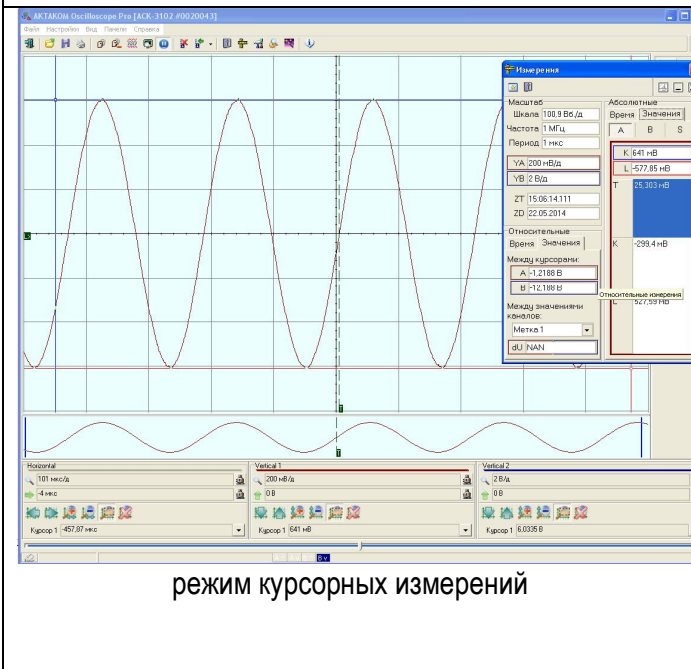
AKTAKOM Oscilloscope Pro [ACK-3102 #0020043]
Файл Настройки Вид Панели Справка

Измерения
Масштаб
Шкала 100,9 Вб/д
Частота 1 МГц
Период 1 мкс
YA 200 мВ/д
YB 2 В/д
ZT 15:06:14,111
ZD 22.05.2014
Относительные
Время Значения
Между курсорами:
A -1,2188 В
B -12,188 В
Между значениями каналов:
Метка 1
dU NAN

Абсолютные
Время Значения
A B S
K 641 мВ
L -577,85 мВ
T 25,303 мВ
K -299,4 мВ
L 527,59 мВ
Относительные измерения

Horizontal
101 мкс/д
4 мкс
Курсор 1 -457,87 мкс

Vertical 1
200 мВ/д
0 В
Курсор 1 641 мВ

Vertical 2
2 В/д
0 В
Курсор 1 6,0335 В

8 v

режим курсорных измерений